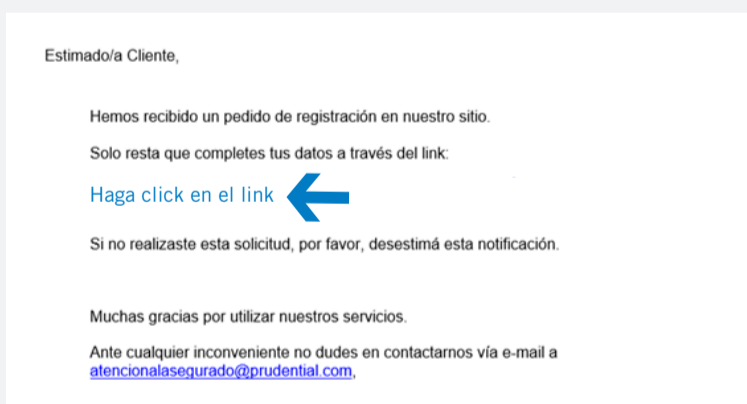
Estimado/a Cliente,

Hemos recibido un pedido de registración en nuestro sitio.

Solo resta que completes tus datos a través del link:

Haga click en el link

Si no realizaste esta solicitud, por favor, desestimá esta notificación.

Muchas gracias por utilizar nuestros servicios.

Ante cualquier inconveniente no dudes en contactarnos vía e-mail a atencionalasegurado@prudential.com,